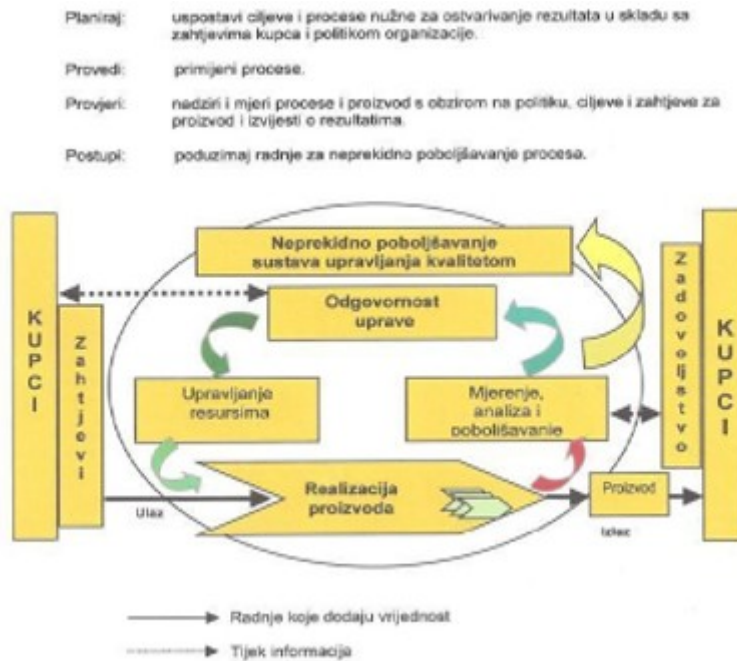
Planiraj: uspostavi ciljeve i procese nužne za ostvarivanje rezultata u skladu sa zahtjevima kupca i politikom organizacije.

Provedi: primijeni procese.

Provjeri: nadziri i mjeri procese i proizvod s obzirom na politiku, ciljeve i zahtjeve za proizvod i izvijesti o rezultatima.

Postupi: poduzimaj radnje za neprekidno poboljšavanje procesa.

KUPCI

Zahtjevi

Neprekidno poboljšavanje sustava upravljanja kvalitetom

Odgovornost uprave

Upravljanje resursima

Mjerenje, analiza i poboljšavanje

Realizacija proizvoda

Ulaz

Proizvod

Izlaz

Zadovoljstvo

KUPCI

Radnje koje dodaju vrijednost

Tijek informacija